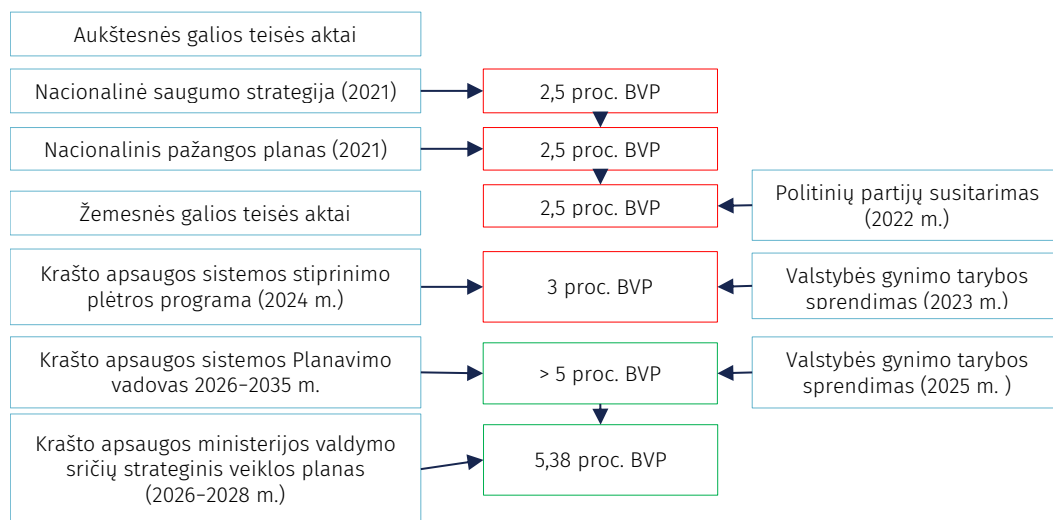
Aukštesnės galios teisės aktai

Nacionalinė saugumo strategija (2021)

2,5 proc. BVP

Nacionalinis pažangos planas (2021)

2,5 proc. BVP

Žemesnės galios teisės aktai

2,5 proc. BVP

Politinių partijų susitarimas (2022 m.)

Krašto apsaugos sistemos stiprinimo plėtros programa (2024 m.)

3 proc. BVP

Valstybės gynimo tarybos sprendimas (2023 m.)

Krašto apsaugos sistemos Planavimo vadovas 2026–2035 m.

> 5 proc. BVP

Valstybės gynimo tarybos sprendimas (2025 m. )

Krašto apsaugos ministerijos valdymo sričių strateginis veiklos planas (2026–2028 m.)

5,38 proc. BVP